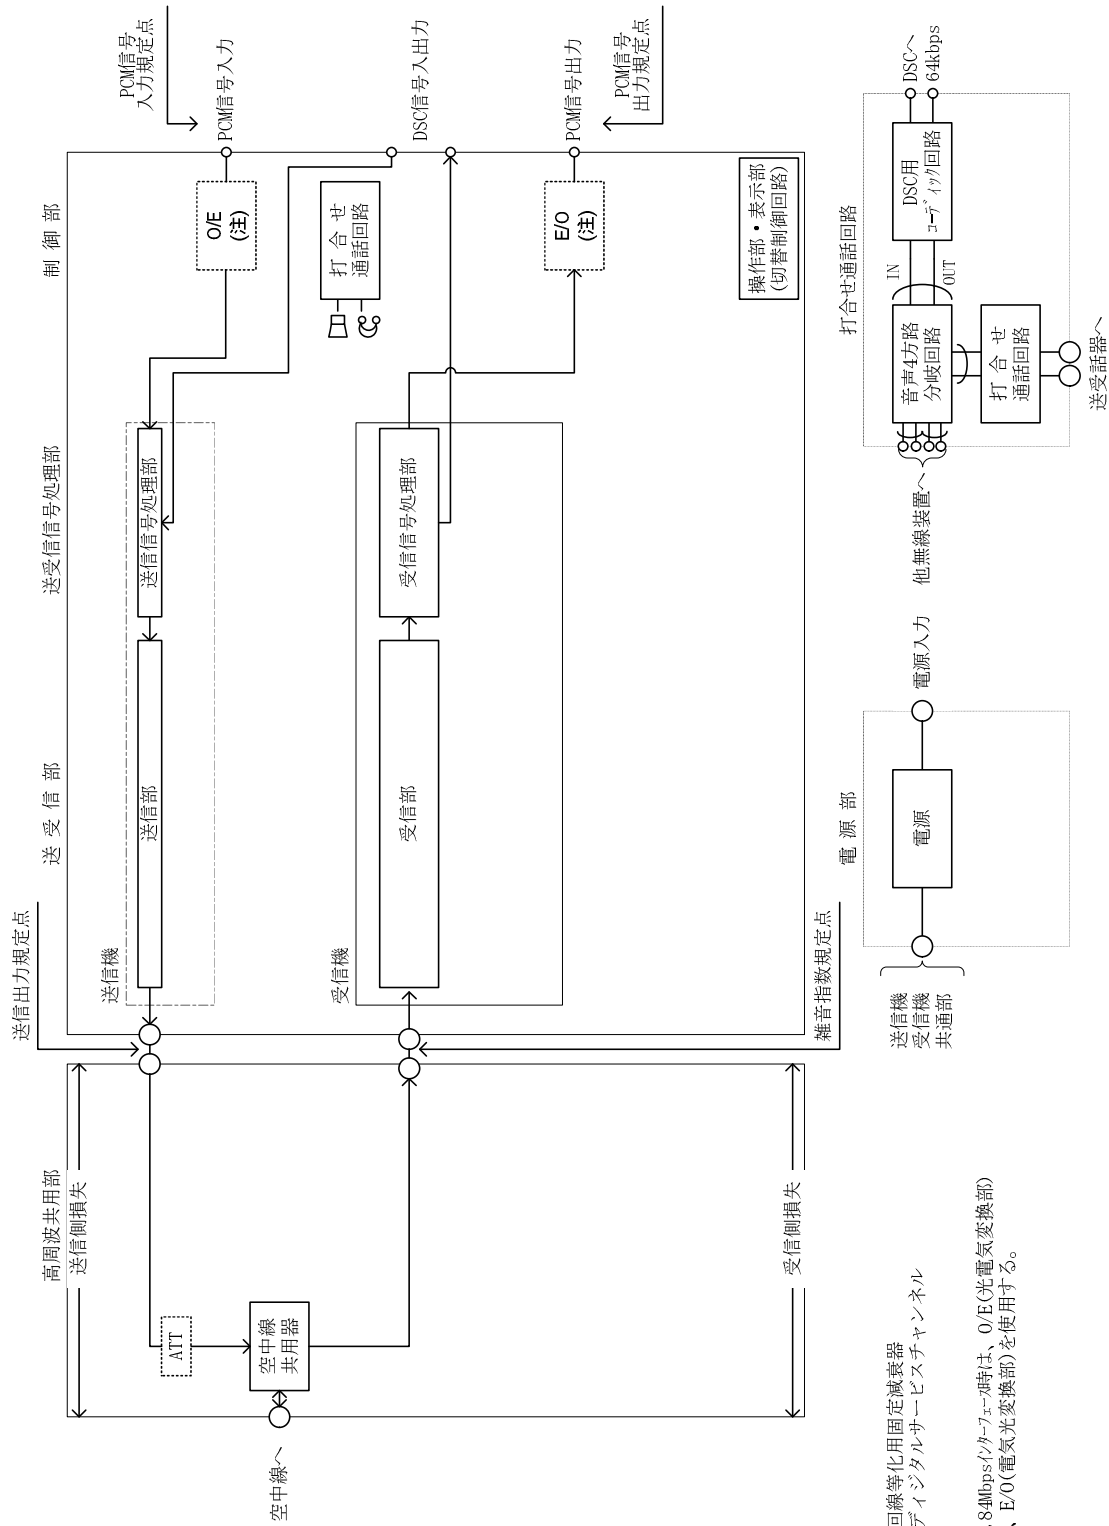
PCM信号入力規定点
PCM信号入力
DSC信号入出力
PCM信号出力
PCM信号出力規定点
DSCへ
64kbps

制御部
O/E
(注)
打合せ
通話回路
E/O
(注)
操作部・表示部
(切替制御回路)

打合せ通話回路
DSC用
コーディック回路
IN
OUT
音声4方路
分岐回路
打合せ
通話回路
送受話器へ
他無線装置へ

送受信号処理部
送信信号処理部
受信信号処理部

送受信部
送信部
受信部
電源入力
電源部
電源

送信出力規定点
送信機
受信機
雑音指数規定点
送信機
受信機
共通部

高周波共用部
送信側損失
受信側損失
ATT
空中線
共用器
空中線へ

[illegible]回線等化用固定減衰器
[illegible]ディジタルサービスチャンネル
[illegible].84Mbpsインターフェース時は、O/E(光電気変換部)
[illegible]、E/O(電気光変換部)を使用する。